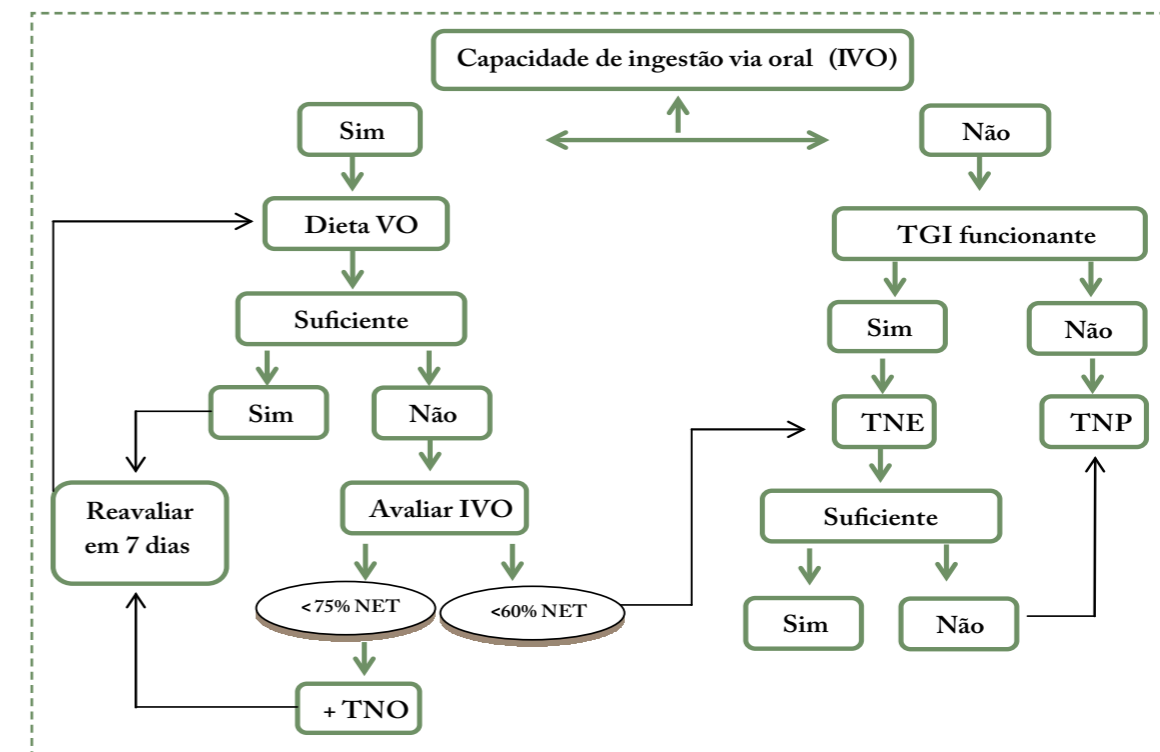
Capacidade de ingestão via oral (IVO)

Sim

Não

Dieta VO

TGI funcionante

Suficiente

Sim

Não

Sim

Não

TNE

TNP

Reavaliar em 7 dias

Avaliar IVO

Suficiente

< 75% NET

<60% NET

Sim

Não

+ TNO